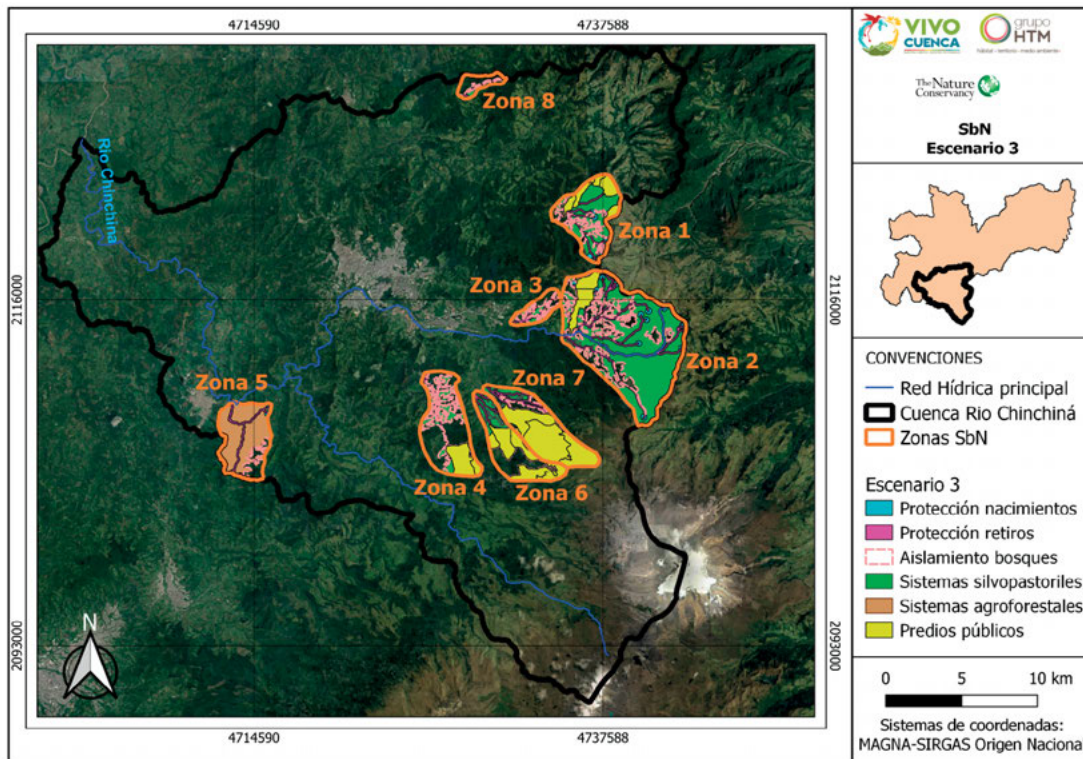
4714590

4737588

Zona 8

Rio Chinchiná

Zona 1

Zona 3

2116000

2116000

Zona 2

Zona 5

Zona 7

Zona 4

Zona 6

N

2093000

2093000

4714590

4737588

VIVO CUENCA

grupo HTM

hábitat - territorio - medio ambiente

The Nature Conservancy

SbN
Escenario 3

CONVENCIONES

Red Hídrica principal

Cuenca Rio Chinchiná

Zonas SbN

Escenario 3

Protección nacimientos

Protección retiros

Aislamiento bosques

Sistemas silvopastoriles

Sistemas agroforestales

Predios públicos

0 5 10 km

Sistemas de coordenadas:
MAGNA-SIRGAS Origen Naciona